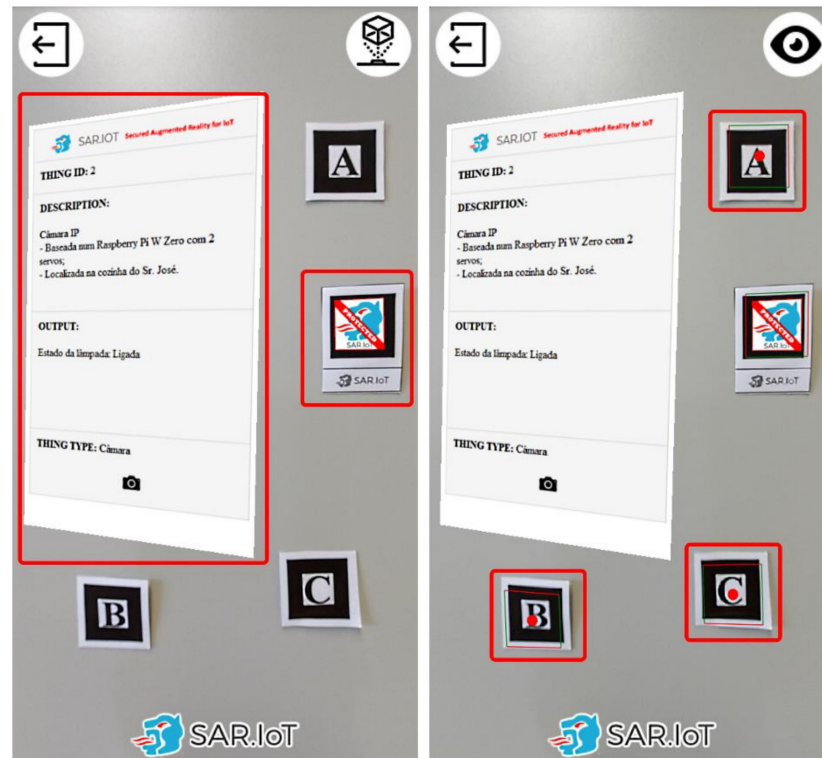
SAR.IOT Secured Augmented Reality for IoT

THING ID: 2

DESCRIPTION:

Câmara IP
- Baseada num Raspberry Pi W Zero com 2 servos;
- Localizada na cozinha do Sr. José.

OUTPUT:

Estado da lâmpada: Ligada

THING TYPE: Câmara

A

PROTECTED SAR.IoT

SAR.IoT

B

C

SAR.IoT

SAR.IOT Secured Augmented Reality for IoT

THING ID: 2

DESCRIPTION:

Câmara IP
- Baseada num Raspberry Pi W Zero com 2 servos;
- Localizada na cozinha do Sr. José.

OUTPUT:

Estado da lâmpada: Ligada

THING TYPE: Câmara

A

PROTECTED SAR.IoT

SAR.IoT

B

C

SAR.IoT